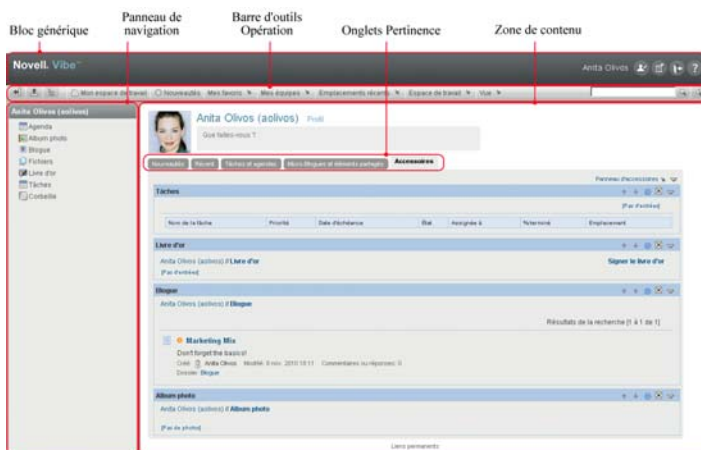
Bloc générique

Panneau de navigation

Barre d'outils Opération

Onglets Pertinence

Zone de contenu

Novell. Vibe™

Anita Olivos

Mon espace de travail   Nouveautés   Mes favoris   Mes équipes   Emplacements récents   Espace de travail   Vue

Anita Olivos (aolivos)

Agenda
Album photo
Blogue
Fichiers
Livre d'or
Tâches
Corbeille

Anita Olivos (aolivos) Profil

Que faites-vous ?

Nouveautés   Récent   Tâches et agendas   Micro-Blogues et éléments partagés   Accessoires

Panneau d'accessoires

Tâches

[Par d'entrée]

| Nom de la tâche | Priorité | Date d'échéance | État | Assignée à | % terminé | Emplacement |
|---|---|---|---|---|---|---|

Livre d'or

Anita Olivos (aolivos) // Livre d'or

Signer le livre d'or

[Par d'entrée]

Blogue

Anita Olivos (aolivos) // Blogue

Résultats de la recherche [1 à 1 de 1]

Marketing Mix

Don't forget the basics!

Créé : Anita Olivos   Modifié : 8 nov. 2010 10:11   Commentaires ou réponses : 0

Dossier : Blogue

Album photo

Anita Olivos (aolivos) // Album photo

[Pas de photo]

Liens permanents